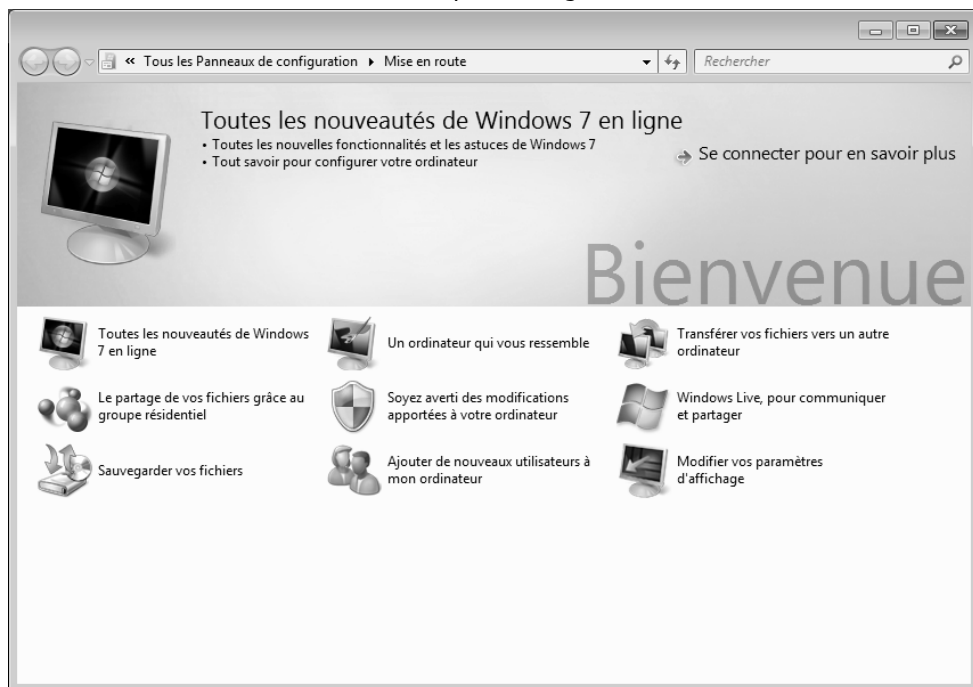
« Tous les Panneaux de configuration ▸ Mise en route

Rechercher

Toutes les nouveautés de Windows 7 en ligne
• Toutes les nouvelles fonctionnalités et les astuces de Windows 7
• Tout savoir pour configurer votre ordinateur

Se connecter pour en savoir plus

Bienvenue

Toutes les nouveautés de Windows 7 en ligne

Un ordinateur qui vous ressemble

Transférer vos fichiers vers un autre ordinateur

Le partage de vos fichiers grâce au groupe résidentiel

Soyez averti des modifications apportées à votre ordinateur

Windows Live, pour communiquer et partager

Sauvegarder vos fichiers

Ajouter de nouveaux utilisateurs à mon ordinateur

Modifier vos paramètres d'affichage